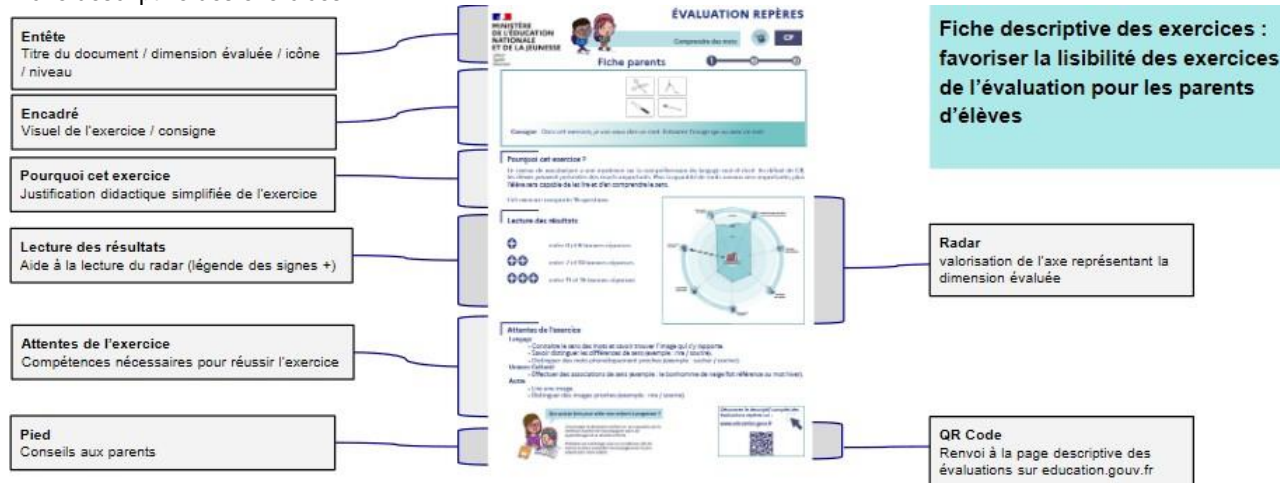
Entête
Titre du document / dimension évaluée / icône / niveau

Encadré
Visuel de l'exercice / consigne

Pourquoi cet exercice
Justification didactique simplifiée de l'exercice

Lecture des résultats
Aide à la lecture du radar (légende des signes +)

Attentes de l'exercice
Compétences nécessaires pour réussir l'exercice

Pied
Conseils aux parents

MINISTÈRE DE L'ÉDUCATION NATIONALE ET DE LA JEUNESSE

ÉVALUATION REPÈRES

Comprendre des mots

CP

Fiche parents

Consigne : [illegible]

Pourquoi cet exercice ?

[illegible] l'élève sera capable de les lire et d'en comprendre le sens.

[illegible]

Lecture des résultats

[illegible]

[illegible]

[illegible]

Attentes de l'exercice

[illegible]

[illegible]

www.education.gouv.fr

Fiche descriptive des exercices : favoriser la lisibilité des exercices de l'évaluation pour les parents d'élèves

Radar
valorisation de l'axe représentant la dimension évaluée

QR Code
Renvoi à la page descriptive des évaluations sur education.gouv.fr